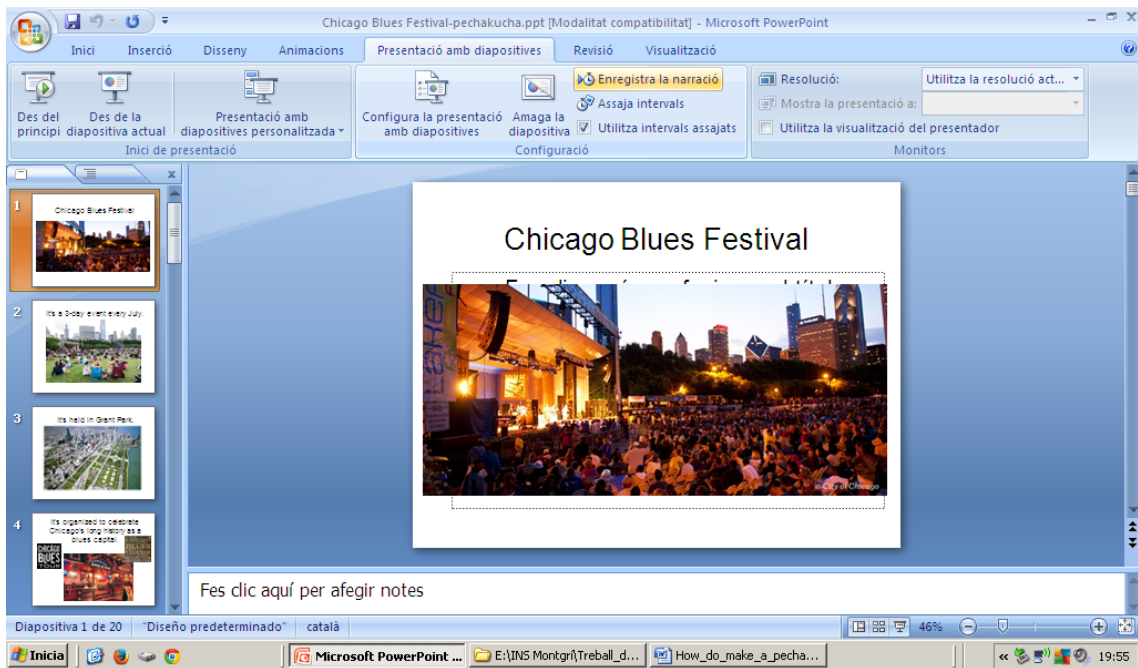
Chicago Blues Festival-pechakucha.ppt [Modalitat compatibilitat] - Microsoft PowerPoint

Inici Inserció Disseny Animacions Presentació amb diapositives Revisió Visualització

Des del principi
Des de la diapositiva actual
Presentació amb diapositives personalitzada
Inici de presentació

Configura la presentació amb diapositives
Amaga la diapositiva
Enregistra la narració
Assaja intervals
Utilitza intervals assajats
Configuració

Resolució: Utilitza la resolució act...
Mostra la presentació a:
Utilitza la visualització del presentador
Monitors

1 Chicago Blues Festival
2 It's a 3-day event every July.
3 It's held in Grant Park.
4 It's organized to celebrate Chicago's long history as a blues capital.

Chicago Blues Festival

© City of Chicago

Fes clic aquí per afegir notes

Diapositiva 1 de 20 "Diseño predeterminado" català 46%

Inicia Microsoft PowerPoint ... E:\INS Montgrí\Treball_d... How_do_make_a_pecha... 19:55